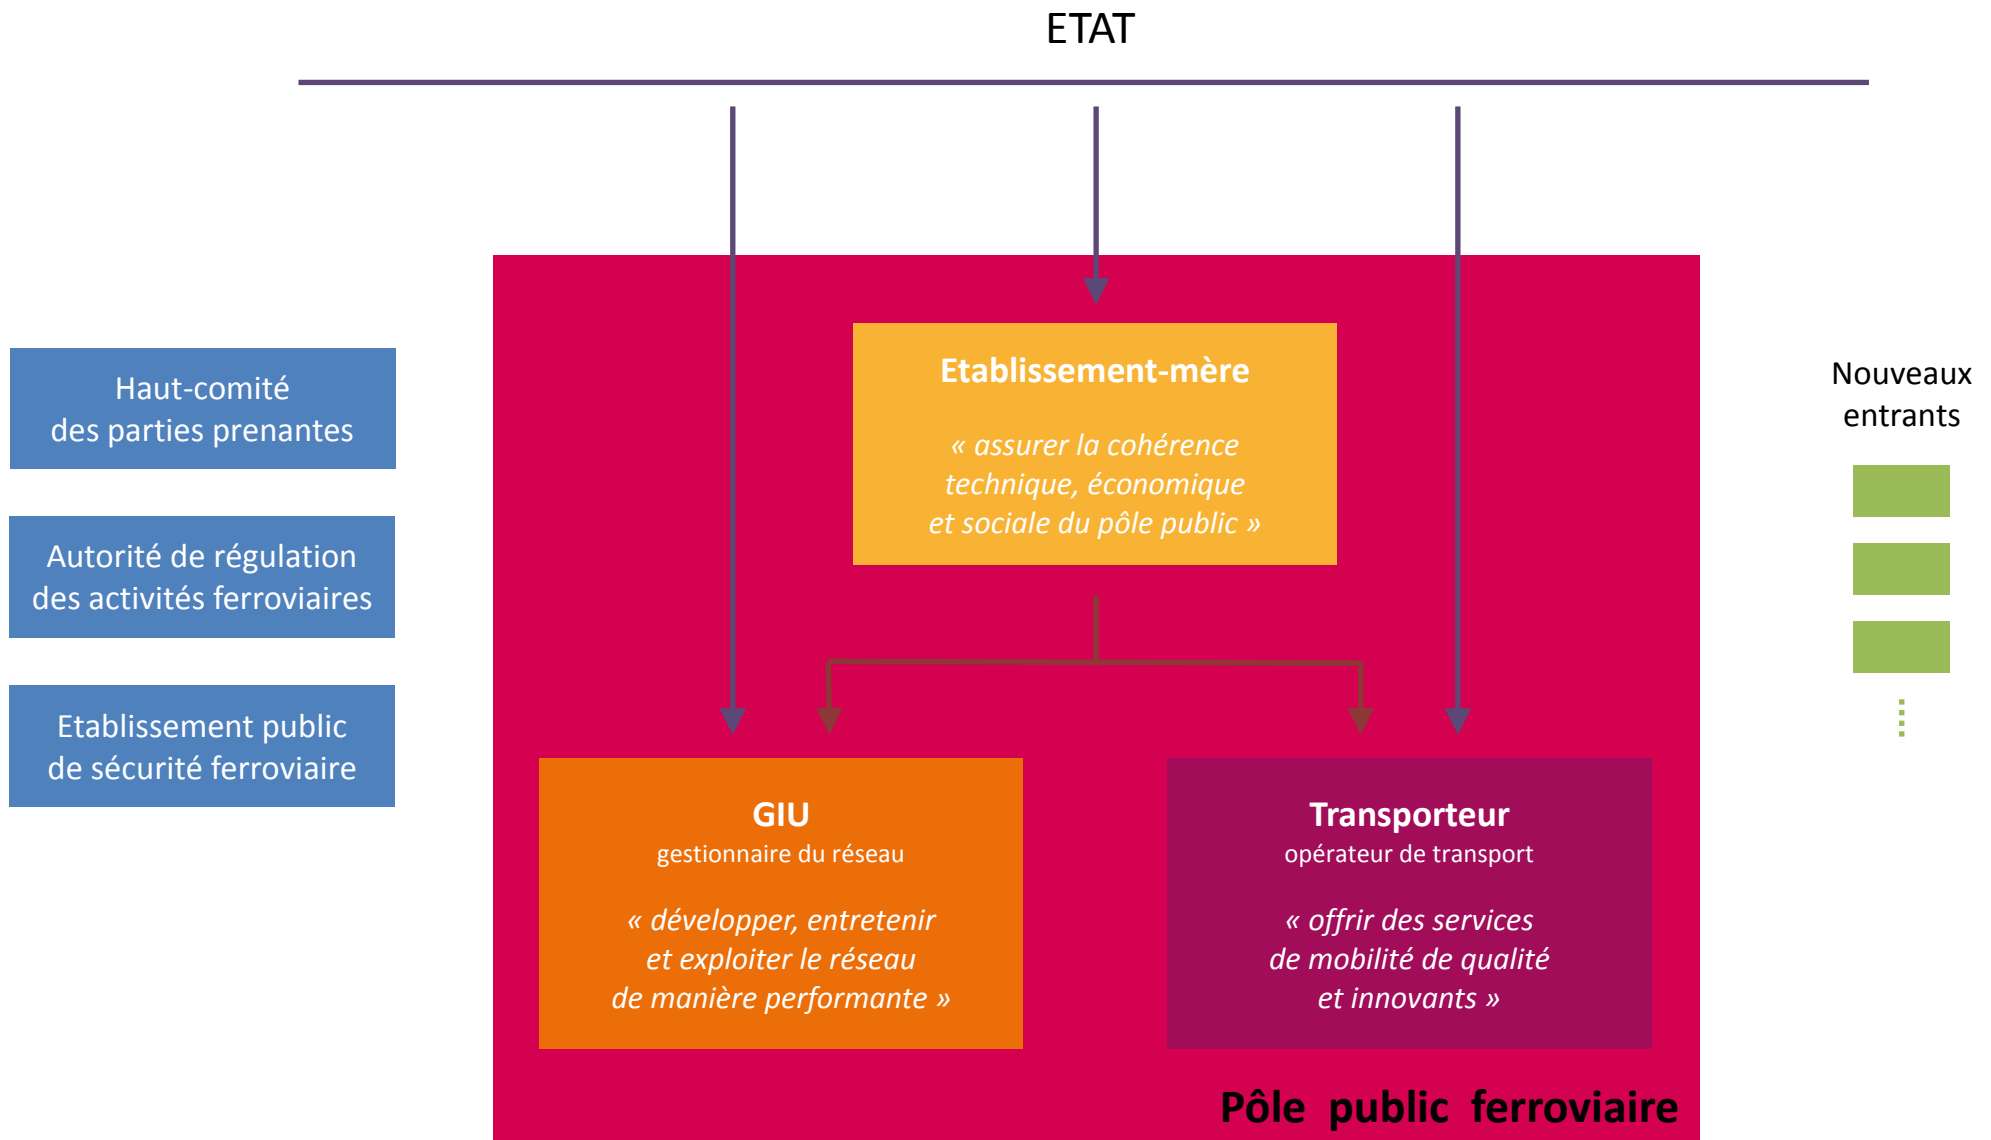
ETAT

Haut-comité des parties prenantes

Autorité de régulation des activités ferroviaires

Etablissement public de sécurité ferroviaire

Etablissement-mère

« assurer la cohérence technique, économique et sociale du pôle public »

GIU
gestionnaire du réseau

« développer, entretenir et exploiter le réseau de manière performante »

Transporteur
opérateur de transport

« offrir des services de mobilité de qualité et innovants »

Pôle public ferroviaire

Nouveaux entrants

⋮